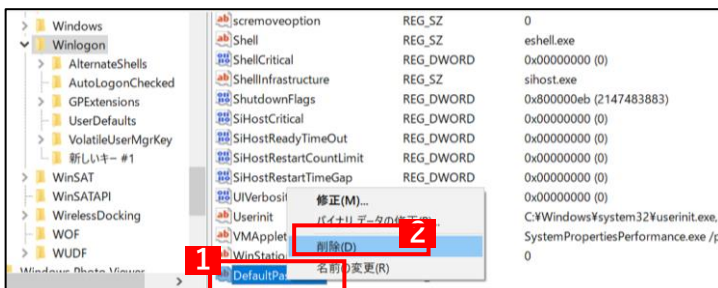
Windows
Winlogon
AlternateShells
AutoLogonChecked
GPExtensions
UserDefaults
VolatileUserMgrKey
新しいキー #1
WinSAT
WinSATAPI
WirelessDocking
WOF
WUDF
Windows Photo Viewer

| | | |
|---|---|---|
| scremoveoption | REG_SZ | 0 |
| Shell | REG_SZ | eshell.exe |
| ShellCritical | REG_DWORD | 0x00000000 (0) |
| ShellInfrastructure | REG_SZ | sihost.exe |
| ShutdownFlags | REG_DWORD | 0x800000eb (2147483883) |
| SiHostCritical | REG_DWORD | 0x00000000 (0) |
| SiHostReadyTimeOut | REG_DWORD | 0x00000000 (0) |
| SiHostRestartCountLimit | REG_DWORD | 0x00000000 (0) |
| SiHostRestartTimeGap | REG_DWORD | 0x00000000 (0) |
| UIVerbosi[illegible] | | 0x00000000 (0) |
| Userinit | | C:¥Windows¥system32¥userinit.exe, |
| VMApplet | | SystemPropertiesPerformance.exe /p |
| WinStatio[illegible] | | 0 |
| DefaultPas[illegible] | | |

修正(M)...
バイナリ データの修正(B)...
削除(D)
名前の変更(R)

1
2